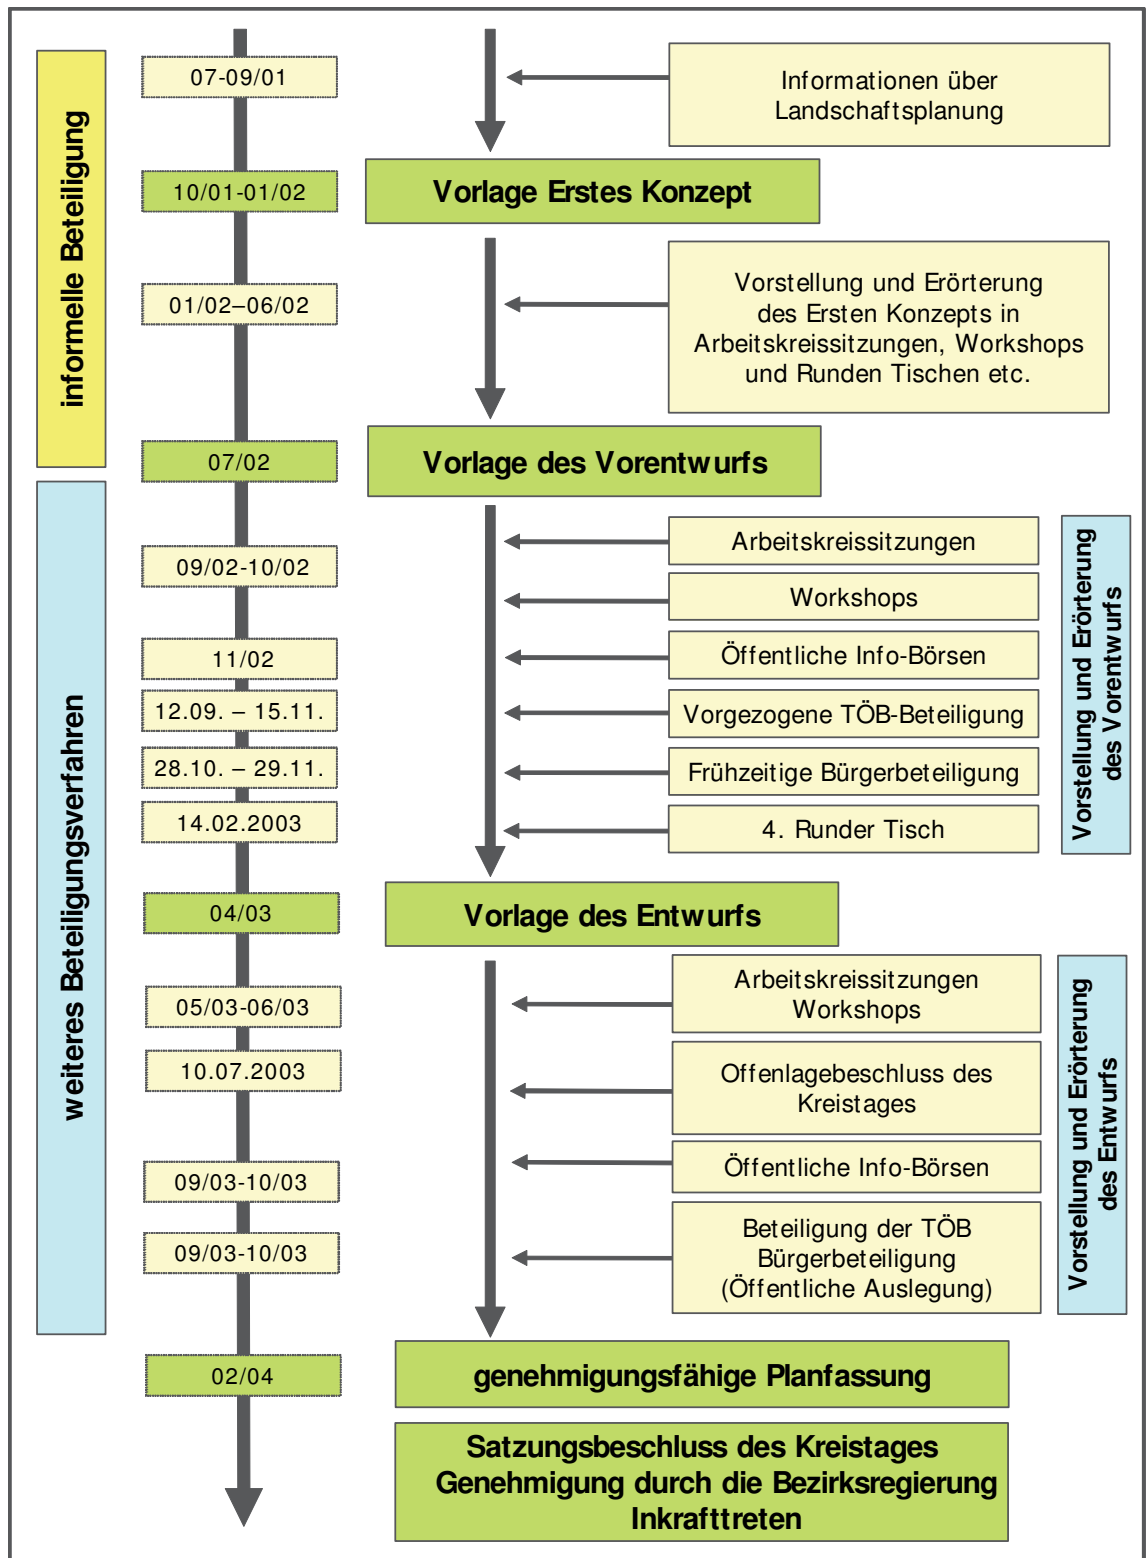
informelle Beteiligung

07-09/01

Informationen über Landschaftsplanung

10/01-01/02

Vorlage Erstes Konzept

01/02–06/02

Vorstellung und Erörterung des Ersten Konzepts in Arbeitskreissitzungen, Workshops und Runden Tischen etc.

07/02

Vorlage des Vorentwurfs

weiteres Beteiligungsverfahren

09/02-10/02

Arbeitskreissitzungen

Workshops

11/02

Öffentliche Info-Börsen

12.09. – 15.11.

Vorgezogene TÖB-Beteiligung

28.10. – 29.11.

Frühzeitige Bürgerbeteiligung

14.02.2003

4. Runder Tisch

Vorstellung und Erörterung des Vorentwurfs

04/03

Vorlage des Entwurfs

05/03-06/03

Arbeitskreissitzungen Workshops

10.07.2003

Offenlagebeschluss des Kreistages

09/03-10/03

Öffentliche Info-Börsen

09/03-10/03

Beteiligung der TÖB Bürgerbeteiligung (Öffentliche Auslegung)

Vorstellung und Erörterung des Entwurfs

02/04

genehmigungsfähige Planfassung

Satzungsbeschluss des Kreistages
Genehmigung durch die Bezirksregierung
Inkrafttreten